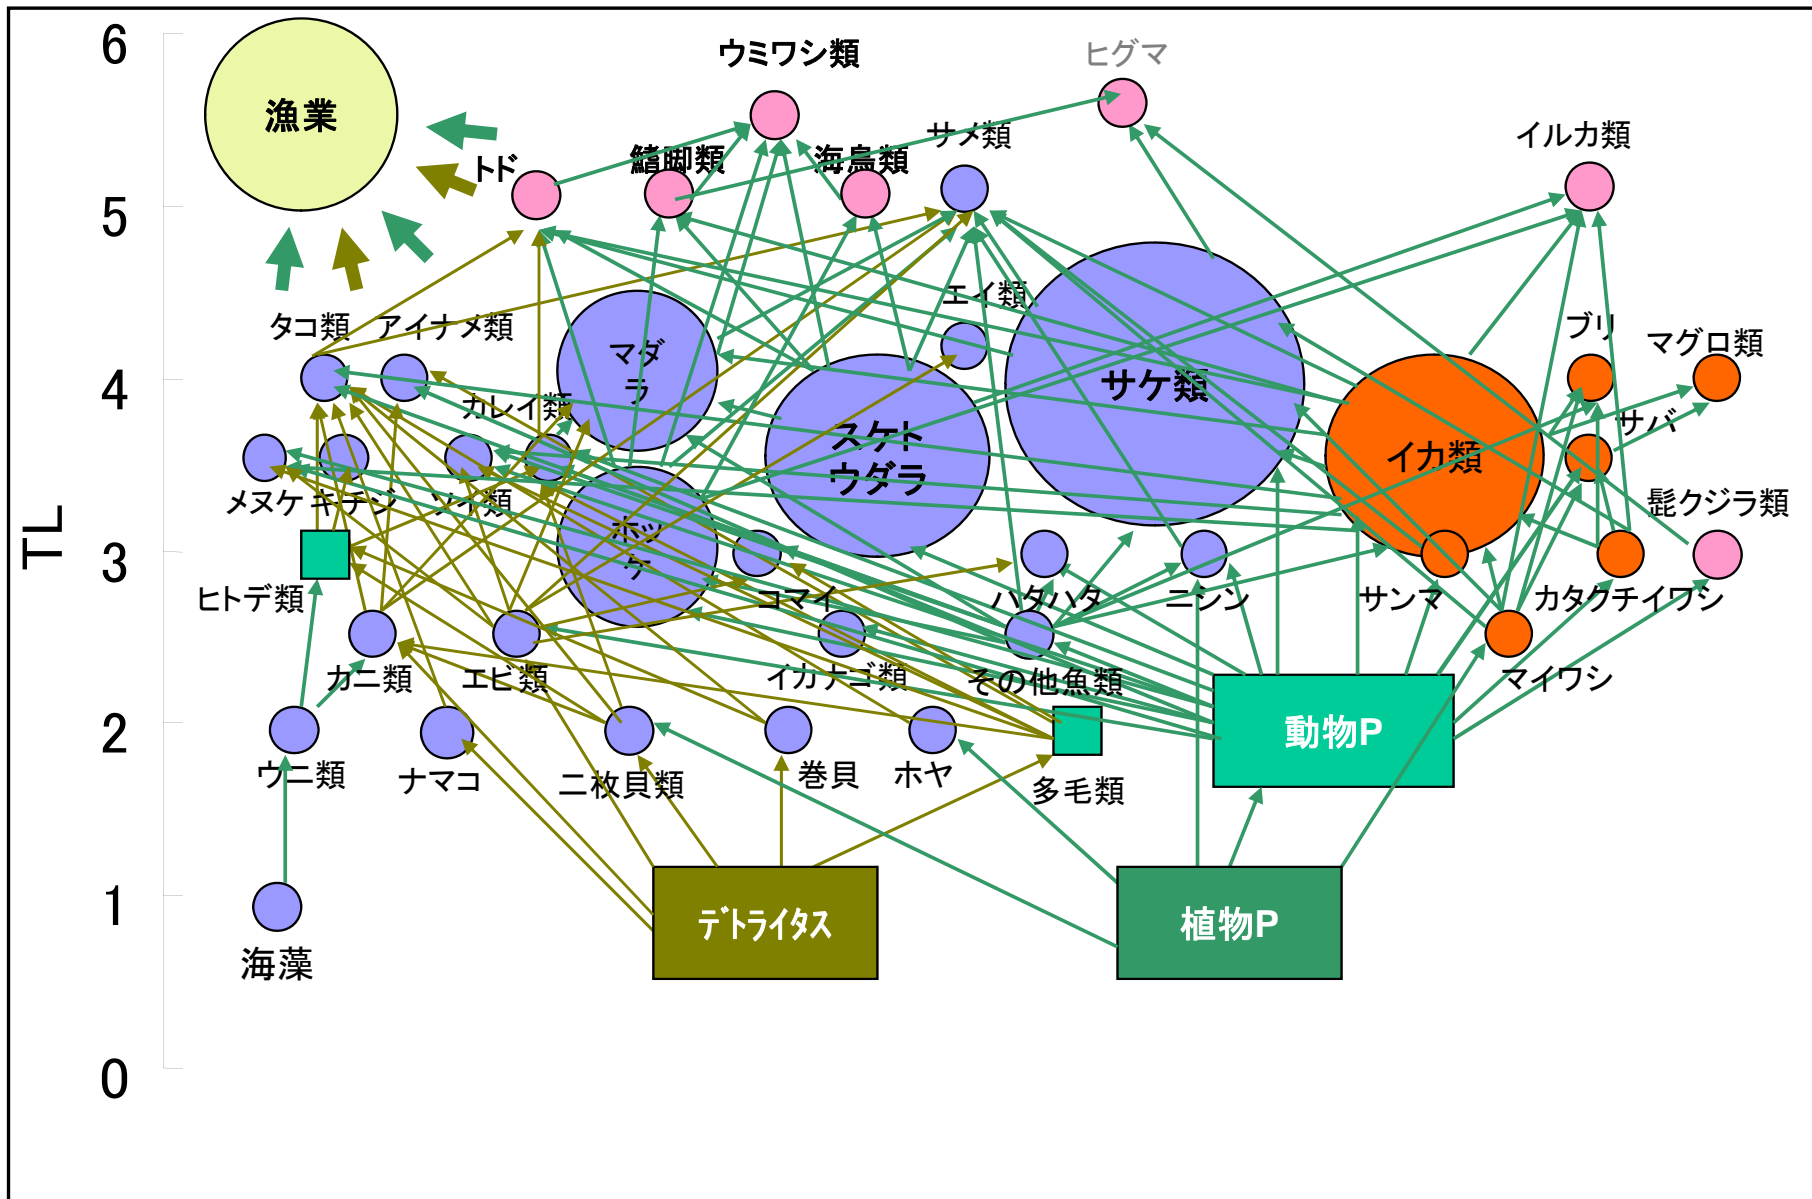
TL
6
5
4
3
2
1
0
漁業
ウミワシ類
ヒグマ
トド
鰭脚類
海鳥類
サメ類
イルカ類
エイ類
タコ類
アイナメ類
マダラ
サケ類
ブリ
マグロ類
カレイ類
スケトウダラ
イカ類
サバ
メヌケ
キチジ
ソイ類
ホッケ
髭クジラ類
ヒトデ類
コマイ
ハタハタ
ニシン
サンマ
カタクチイワシ
カニ類
エビ類
イカナゴ類
その他魚類
マイワシ
ウニ類
ナマコ
二枚貝類
巻貝
ホヤ
多毛類
動物P
海藻
デトライタス
植物P